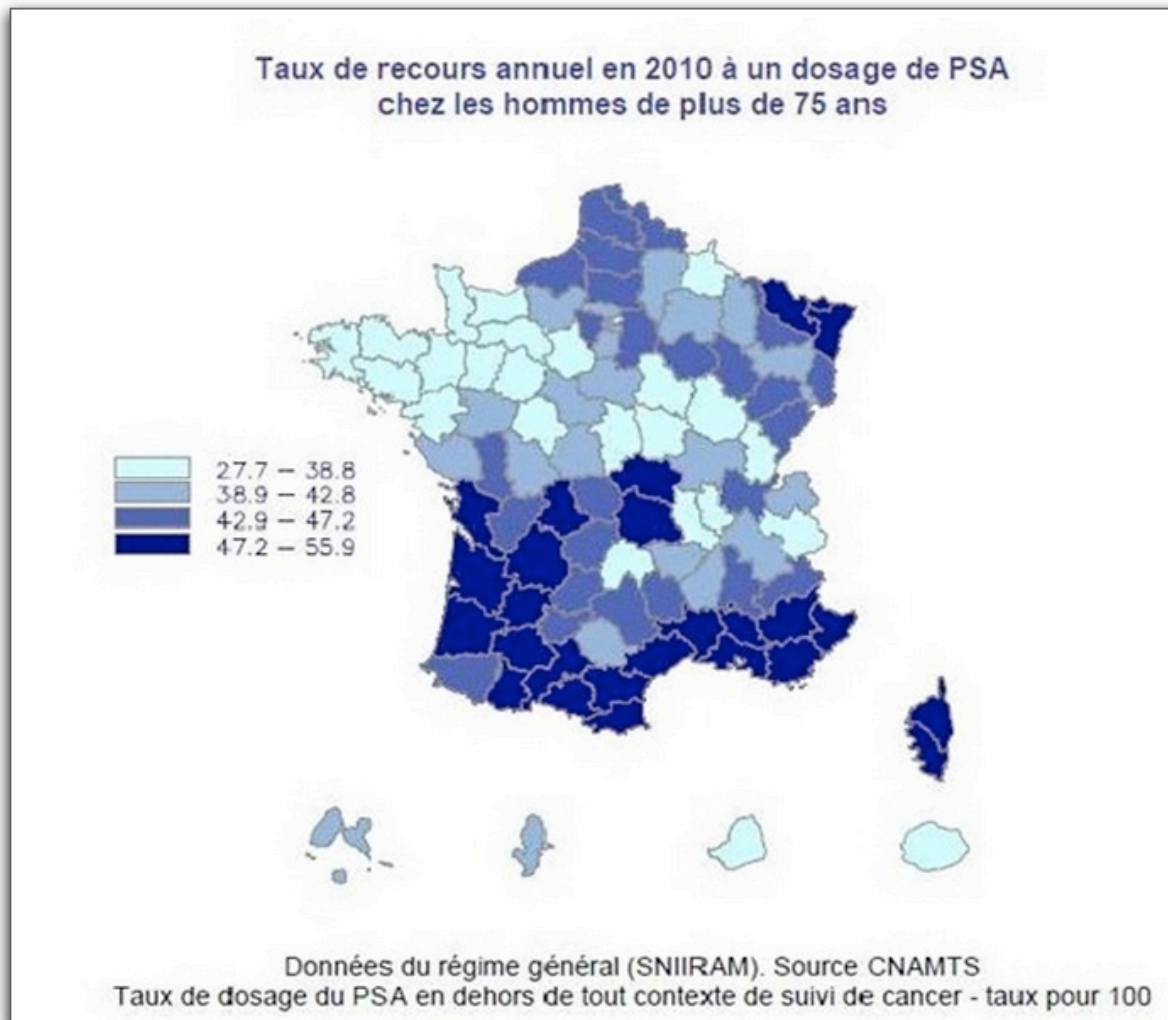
Taux de recours annuel en 2010 à un dosage de PSA chez les hommes de plus de 75 ans

27.7 – 38.8
38.9 – 42.8
42.9 – 47.2
47.2 – 55.9

Données du régime général (SNIIRAM). Source CNAMTS
Taux de dosage du PSA en dehors de tout contexte de suivi de cancer - taux pour 100